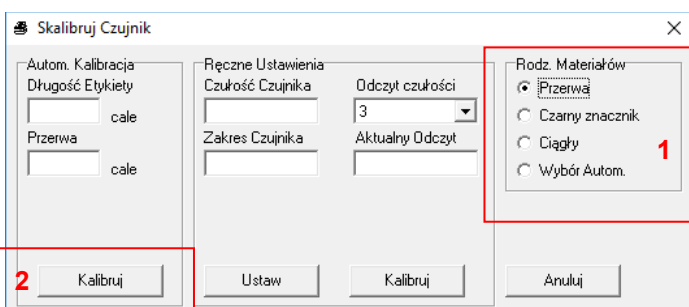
Skalibruj Czujnik

Autom. Kalibracja
Długość Etykiety
cale
Przerwa
cale

Ręczne Ustawienia
Czułość Czujnika
Odczyt czułości
3
Zakres Czujnika
Aktualny Odczyt

Rodz. Materiałów
Przerwa
Czarny znacznik
Ciągły
Wybór Autom.

1

2
Kalibruj
Ustaw
Kalibruj
Anuluj